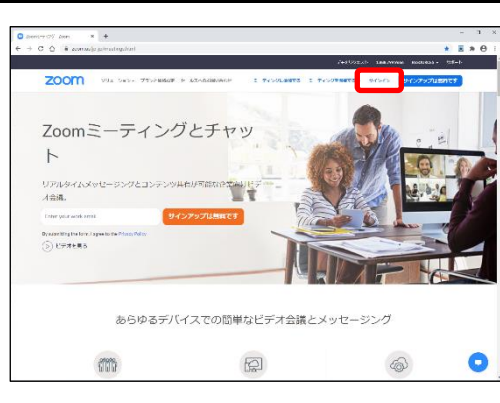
zoom
サインアップは無料です
Zoomミーティングとチャット
リアルタイムメッセージングとコンテンツ共有が可能な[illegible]ビデオ会議。
Enter your work email
サインアップは無料です
ビデオを見る
あらゆるデバイスでの簡単なビデオ会議とメッセージング